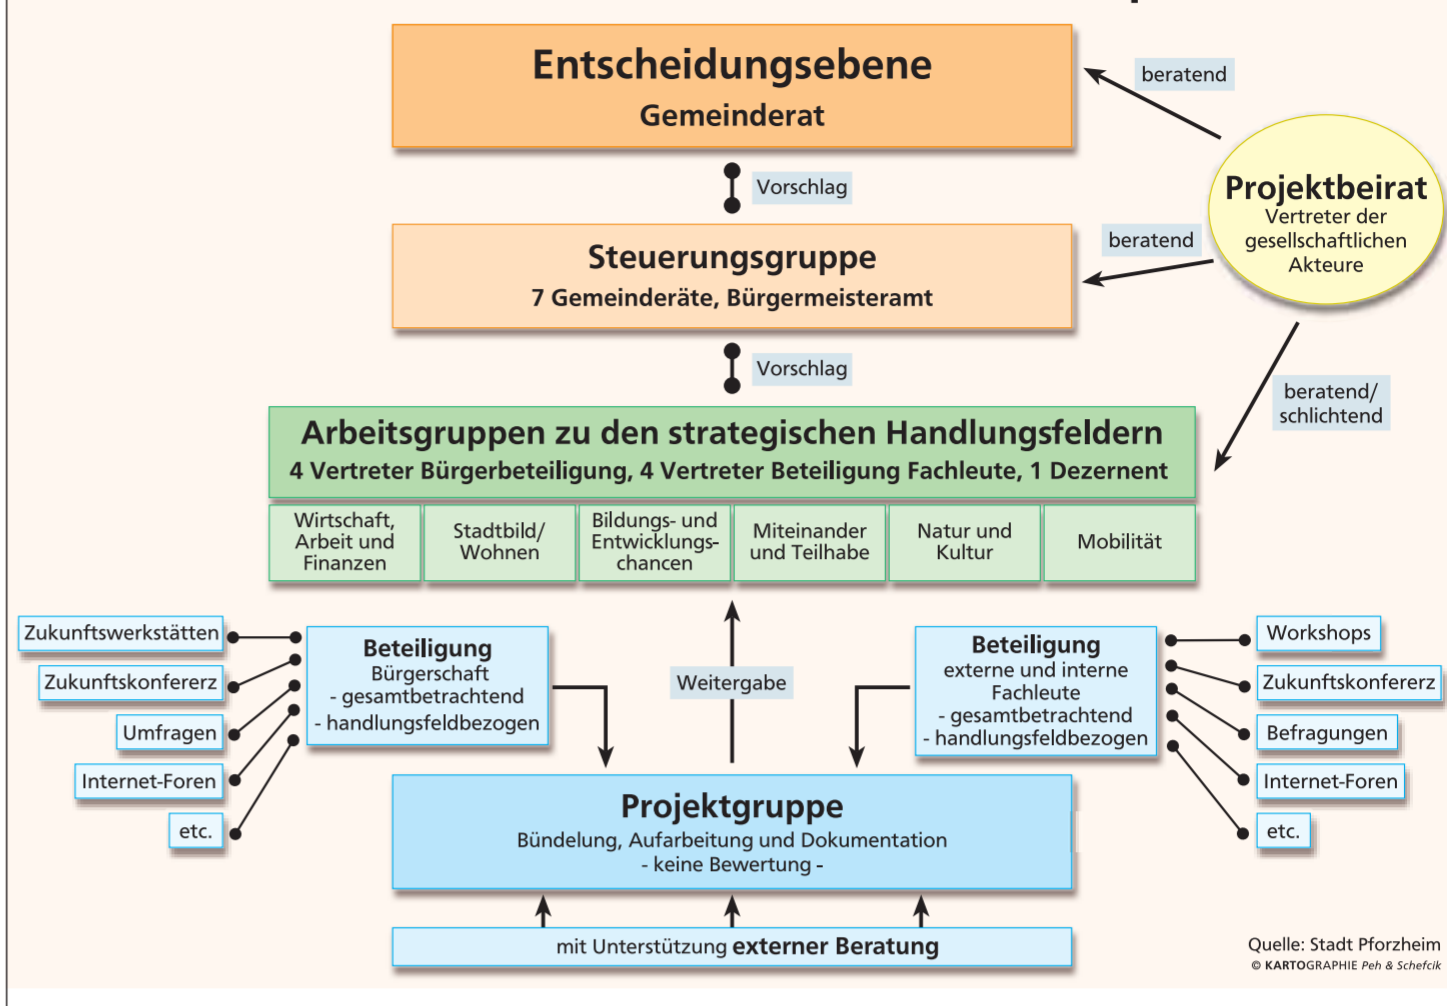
Entscheidungsebene
Gemeinderat

beratend

Vorschlag

Projektbeirat
Vertreter der gesellschaftlichen Akteure

beratend

Steuerungsgruppe
7 Gemeinderäte, Bürgermeisteramt

Vorschlag

beratend/ schlichtend

Arbeitsgruppen zu den strategischen Handlungsfeldern
4 Vertreter Bürgerbeteiligung, 4 Vertreter Beteiligung Fachleute, 1 Dezernent

| Wirtschaft, Arbeit und Finanzen | Stadtbild/ Wohnen | Bildungs- und Entwicklungschancen | Miteinander und Teilhabe | Natur und Kultur | Mobilität |
|---|---|---|---|---|---|

Zukunftswerkstätten
Zukunftskonfererz
Umfragen
Internet-Foren
etc.

Beteiligung
Bürgerschaft
- gesamtbetrachtend
- handlungsfeldbezogen

Weitergabe

Beteiligung
externe und interne Fachleute
- gesamtbetrachtend
- handlungsfeldbezogen

Workshops
Zukunftskonfererz
Befragungen
Internet-Foren
etc.

Projektgruppe
Bündelung, Aufarbeitung und Dokumentation
- keine Bewertung -

mit Unterstützung externer Beratung

Quelle: Stadt Pforzheim
© KARTOGRAPHIE Peh & Schefcik